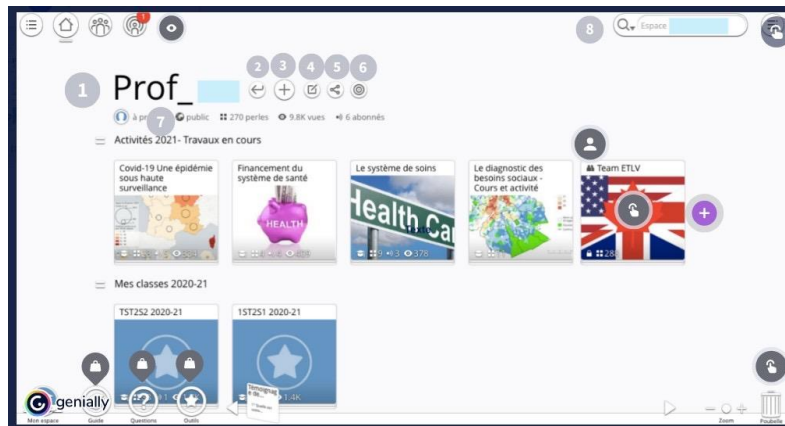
1

Prof_

2 3 4 5 6

8

Espace

à p 7 public 270 perles 9.8K vues 6 abonnés

Activités 2021- Travaux en cours

Covid-19 Une épidémie sous haute surveillance

Financement du système de santé

HEALTH

Le système de soins

Health Ca

Le diagnostic des besoins sociaux - Cours et activité

Team ETLV

9 3 178

28

Mes classes 2020-21

TST2S2 2020-21

1ST2S1 2020-21

1.4K

genially

Mon espace

Guide

Questions

Outils

Zoom

Poubelle